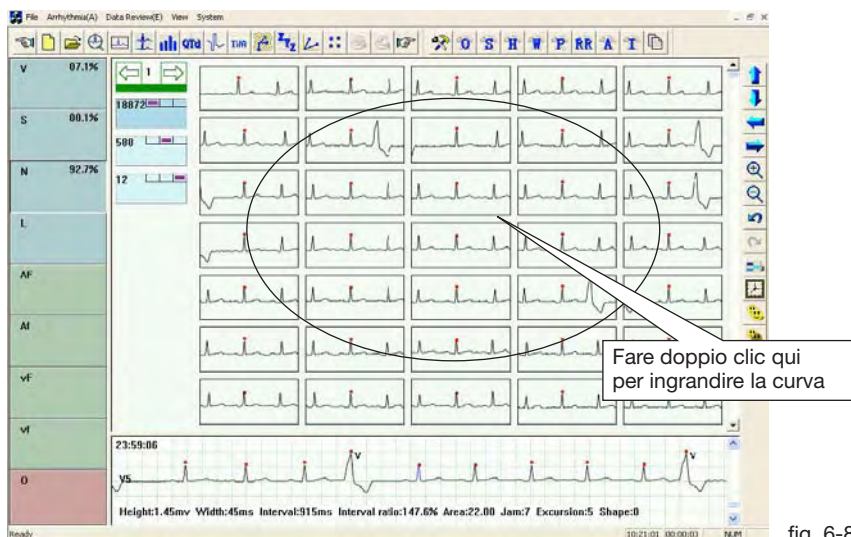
File Arrhythmia(A) Data Review(E) View System

O S H W P RR A I

V 07.1%

S 00.1%

N 92.7%

L

AF

Af

vF

vf

O

1

18872

500

12

Fare doppio clic qui per ingrandire la curva

23:59:06

V5

V

V

Height:1.45mv Width:45ms Interval:915ms Interval ratio:147.6% Area:22.00 Jam:7 Excursion:5 Shape:0

Ready

10:21:01 00:00:03 NUM

fig. 6-8